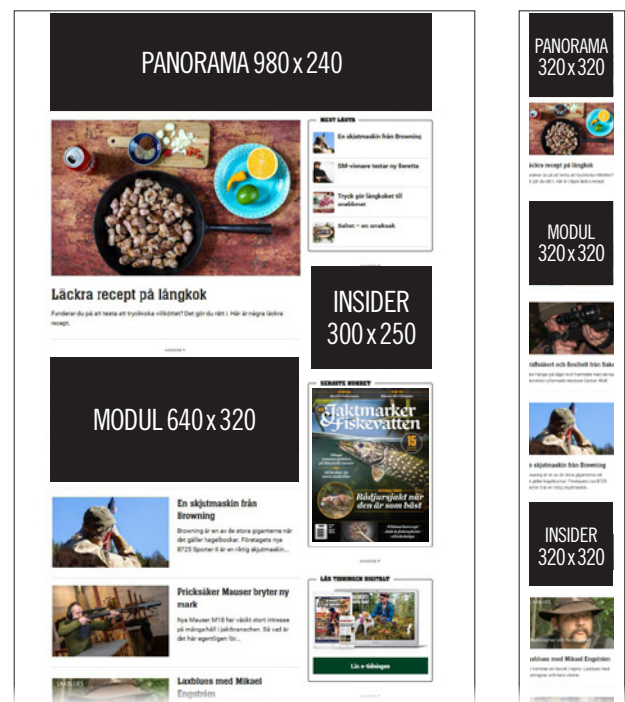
PANORAMA 980 x 240

MEST LÄSTA

En skjutmaskin från Browning

SM-vinnare testar ny Beretta

Tryck gör långkoket till snabbmat

Salter – en smaksak

Läckra recept på långkok

Funderar du på att testa att tryckkoka viltköttet? Det gör du rätt i. Här är några läckra recept.

INSIDER 300 x 250

MODUL 640 x 320

SENASTE NUMRET

Jaktmarker & Fiskevatten

Rådjursjakt när den är som bäst

En skjutmaskin från Browning

Browning är en av de stora giganterna när det gäller hagelbössor. Företagets nya B725 Sporter II är en riktig skjutmaskin...

Pricksäker Mauser bryter ny mark

Nya Mauser M18 har väckt stort intresse på mångahåll i jaktbranschen. Så vad är det här egentligen för...

Laxblues med Mikael Engström

LÄS TIDNINGEN DIGITALT

Läs e-tidningen

PANORAMA 320 x 320

Läckra recept på långkok

MODUL 320 x 320

Pricksäker Mauser bryter ny mark

En skjutmaskin från Browning

INSIDER 320 x 320

Laxblues med Mikael Engström